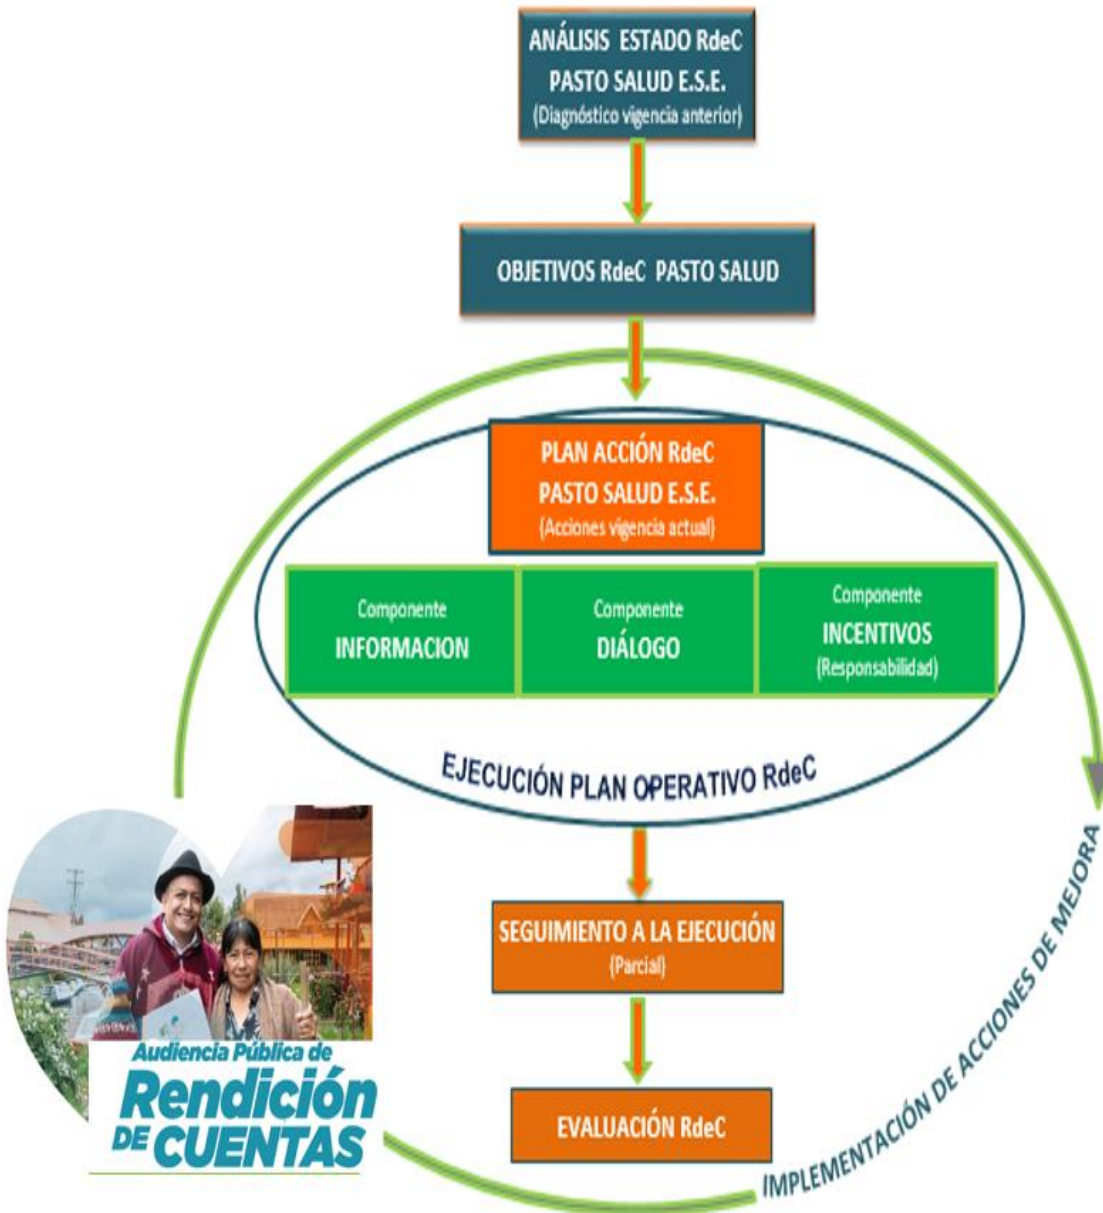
ANÁLISIS ESTADO RdeC
PASTO SALUD E.S.E.
(Diagnóstico vigencia anterior)

OBJETIVOS RdeC PASTO SALUD

PLAN ACCIÓN RdeC
PASTO SALUD E.S.E.
(Acciones vigencia actual)

Componente
INFORMACION

Componente
DIÁLOGO

Componente
INCENTIVOS
(Responsabilidad)

EJECUCIÓN PLAN OPERATIVO RdeC

SEGUIMIENTO A LA EJECUCIÓN
(Parcial)

EVALUACIÓN RdeC

IMPLEMENTACIÓN DE ACCIONES DE MEJORA

Audiencia Pública de
Rendición
DE CUENTAS